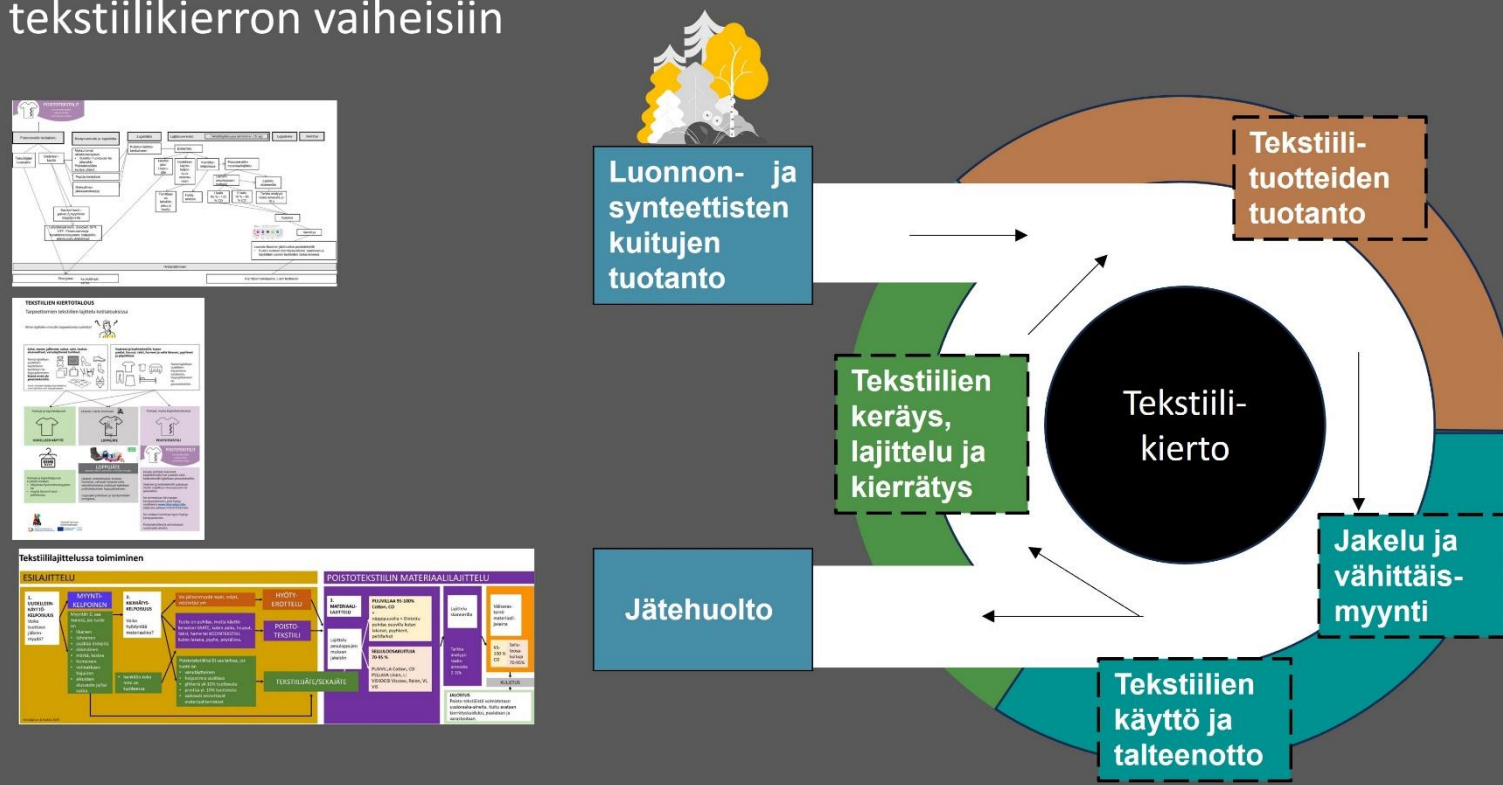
tekstiilikierron vaiheisiin

TEKSTIILIEN KIERTOTALOUS

Tekstiililajittelussa toimiminen

ESILAJITTELU

POISTOTEKSTIILIN MATERIAALILAJITTELU

MYYNTI-KELPOINEN

HYÖTY-KÄYTTÖ

POISTO-TEKSTIILI

TEKSTIILIJÄTE/SEKAJÄTE

Luonnon- ja synteettisten kuitujen tuotanto

Tekstiili-tuotteiden tuotanto

Tekstiilien keräys, lajittelu ja kierrätys

Tekstiili-kierto

Jakelu ja vähittäis-myynti

Jätehuolto

Tekstiilien käyttö ja talteenotto